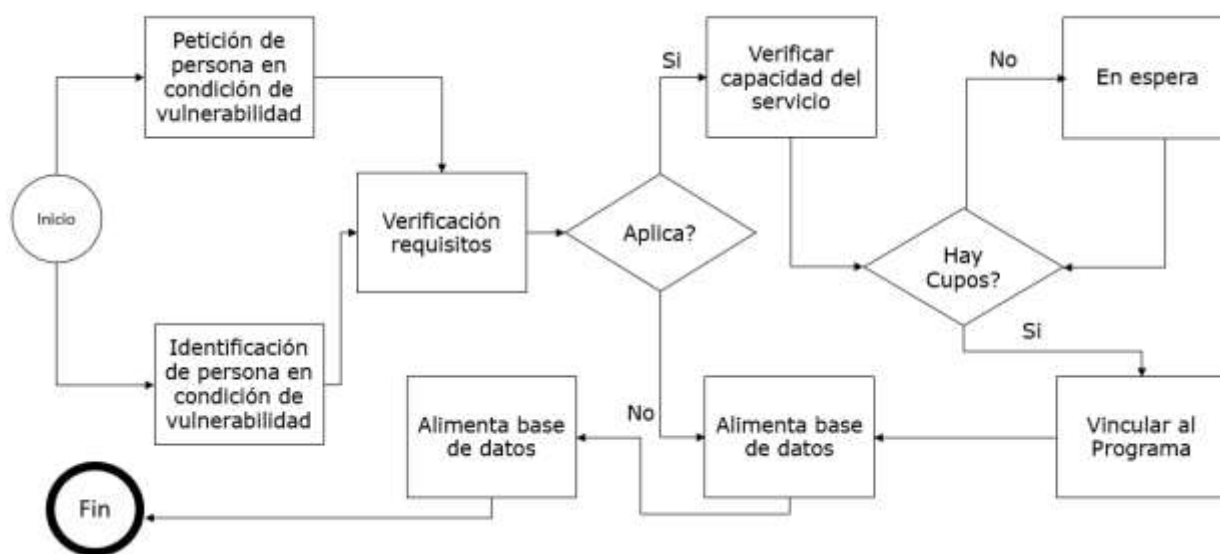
Inicio

Petición de persona en condición de vulnerabilidad

Identificación de persona en condición de vulnerabilidad

Verificación requisitos

Aplica?

Si

Verificar capacidad del servicio

No

En espera

Hay Cupos?

Si

Vincular al Programa

No

Alimenta base de datos

Alimenta base de datos

Fin